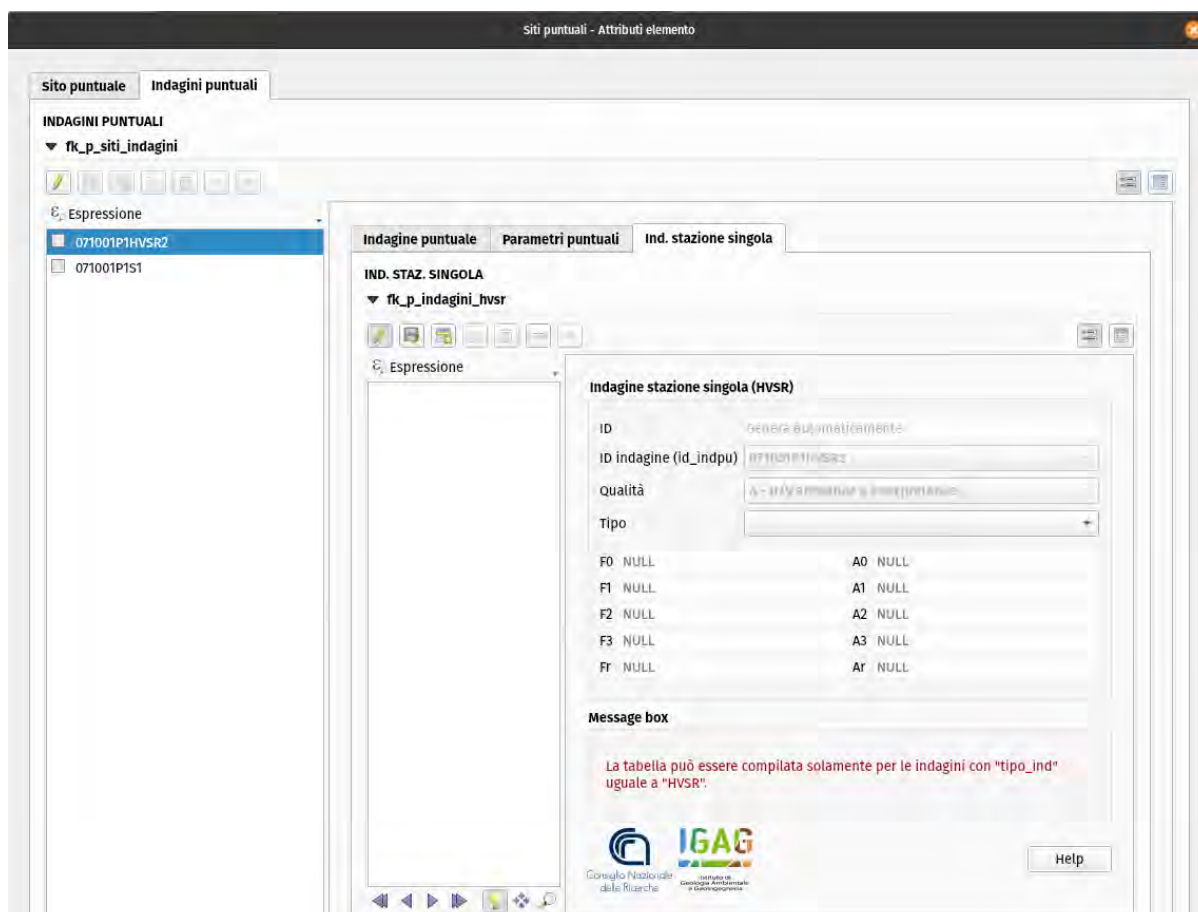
Siti puntuali - Attributi elemento

Sito puntuale
Indagini puntuali

INDAGINI PUNTUALI
fk_p_siti_indagini

Espressione
071001P1HVSR2
071001P1S1

Indagine puntuale
Parametri puntuali
Ind. stazione singola

IND. STAZ. SINGOLA
fk_p_indagini_hvsr

Espressione

Indagine stazione singola (HVSR)

ID Genera automaticamente
ID indagine (id_indpu) 071001P1HVSR2
Qualità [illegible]
Tipo

F0 NULL
F1 NULL
F2 NULL
F3 NULL
Fr NULL
A0 NULL
A1 NULL
A2 NULL
A3 NULL
Ar NULL

Message box

La tabella può essere compilata solamente per le indagini con "tipo_ind" uguale a "HVSR".

Consiglio Nazionale delle Ricerche
IGAG
Istituto di Geologia Ambientale e Geoingegneria

Help